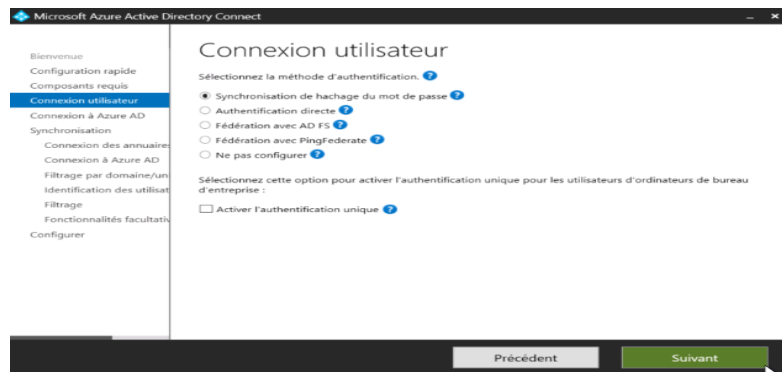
Microsoft Azure Active Directory Connect

Bienvenue
Configuration rapide
Composants requis
Connexion utilisateur
Connexion à Azure AD
Synchronisation
Connexion des annuaire
Connexion à Azure AD
Filtrage par domaine/un
Identification des utilisat
Filtrage
Fonctionnalités facultativ
Configurer

Connexion utilisateur

Sélectionnez la méthode d'authentification.

Synchronisation de hachage du mot de passe
Authentification directe
Fédération avec AD FS
Fédération avec PingFederate
Ne pas configurer

Sélectionnez cette option pour activer l'authentification unique pour les utilisateurs d'ordinateurs de bureau d'entreprise :

Activer l'authentification unique

Précédent
Suivant